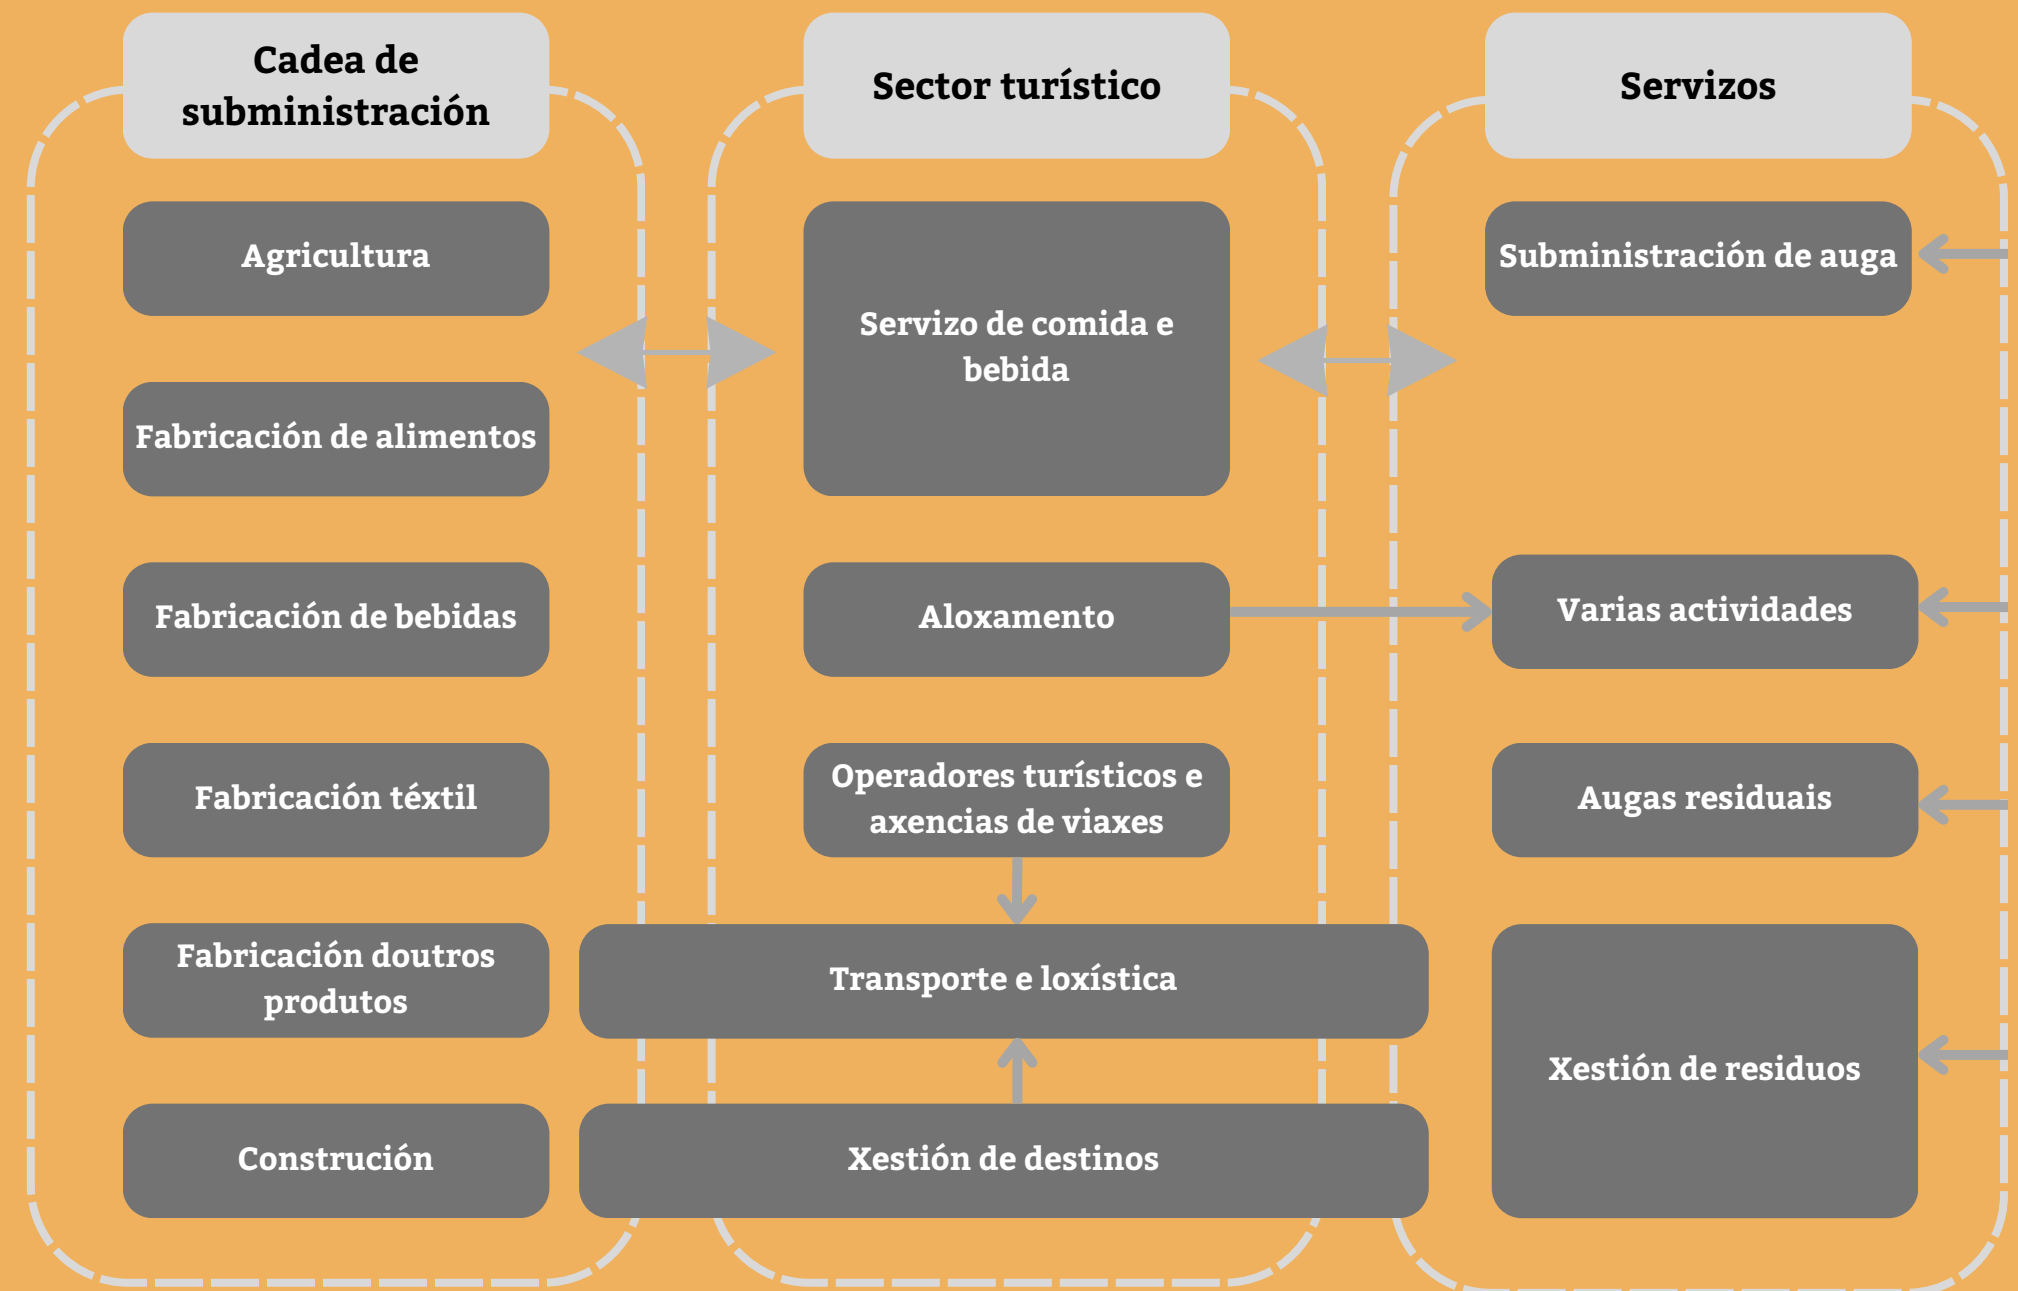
Cadea de subministración

Sector turístico

Servizos

Agricultura

Fabricación de alimentos

Fabricación de bebidas

Fabricación téxtil

Fabricación doutros produtos

Construción

Servizo de comida e bebida

Aloxamento

Operadores turísticos e axencias de viaxes

Transporte e loxística

Xestión de destinos

Subministración de auga

Varias actividades

Augas residuais

Xestión de residuos